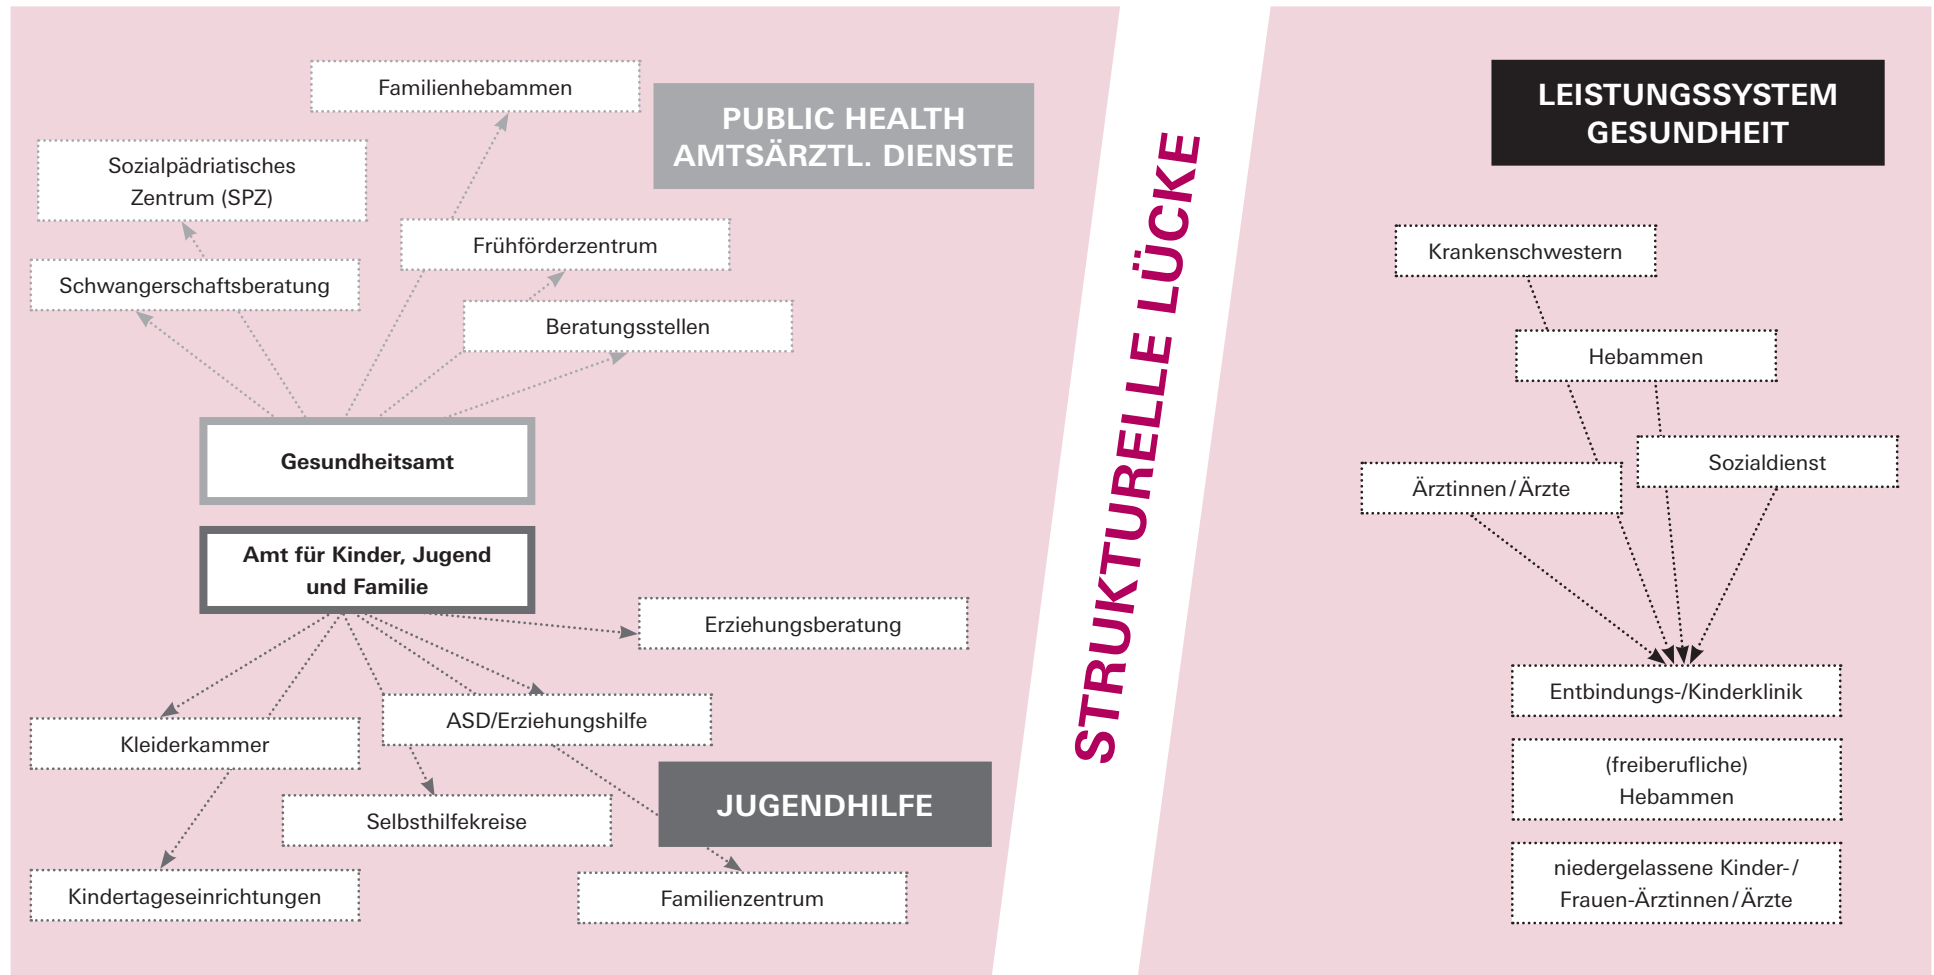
Familienhebammen

PUBLIC HEALTH
AMTSÄRZTL. DIENSTE

Sozialpädriatisches Zentrum (SPZ)

Frühförderzentrum

Schwangerschaftsberatung

Beratungsstellen

Gesundheitsamt

Amt für Kinder, Jugend und Familie

Erziehungsberatung

ASD/Erziehungshilfe

Kleiderkammer

Selbsthilfekreise

JUGENDHILFE

Kindertageseinrichtungen

Familienzentrum

STRUKTURELLE LÜCKE

LEISTUNGSSYSTEM
GESUNDHEIT

Krankenschwestern

Hebammen

Sozialdienst

Ärztinnen/Ärzte

Entbindungs-/Kinderklinik

(freiberufliche) Hebammen

niedergelassene Kinder-/ Frauen-Ärztinnen/Ärzte